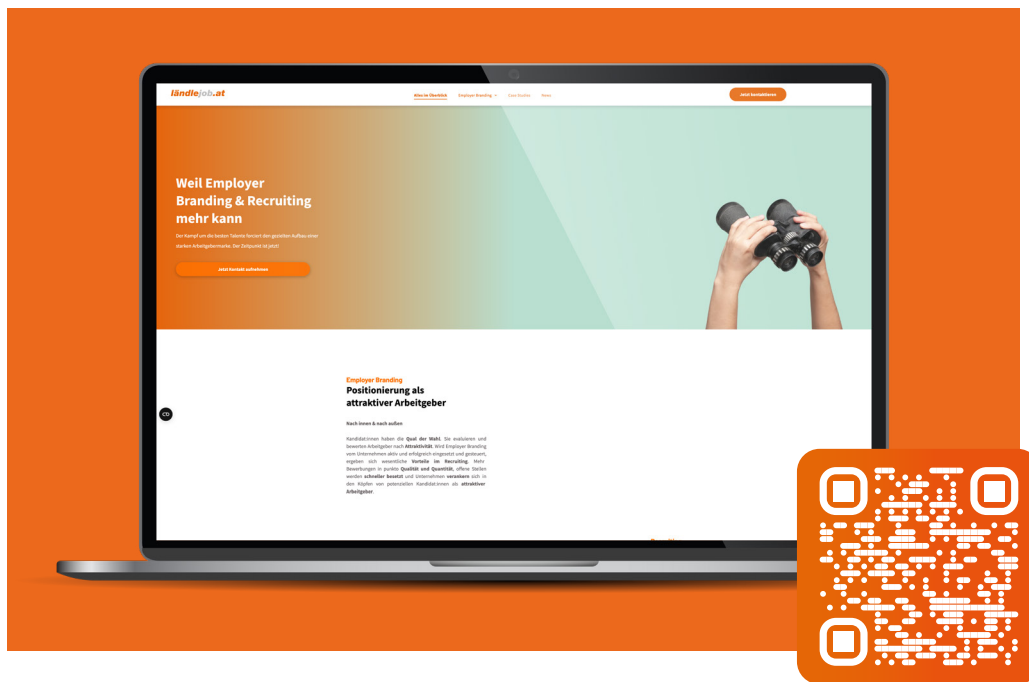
ländlejob.at

Alles im Überblick Employer Branding Case Studies News

Jetzt kontaktieren

Weil Employer Branding & Recruiting mehr kann

Der Kampf um die besten Talente fordert den gezielten Aufbau einer starken Arbeitgebermarke. Der Zeitpunkt ist jetzt!

Jetzt Kontakt aufnehmen

Employer Branding
Positionierung als attraktiver Arbeitgeber

Nach innen & nach außen

KandidatInnen haben die Qual der Wahl. Sie evaluieren und bewerten Arbeitgeber nach Attraktivität. Wird Employer Branding vom Unternehmen aktiv und erfolgreich eingesetzt und gesteuert, ergeben sich wesentliche Vorteile im Recruiting: Mehr Bewerbungen in puncto Qualität und Quantität, offene Stellen werden schneller besetzt und Unternehmen verankern sich in den Köpfen von potenziellen Kandidat:innen als attraktiver Arbeitgeber.